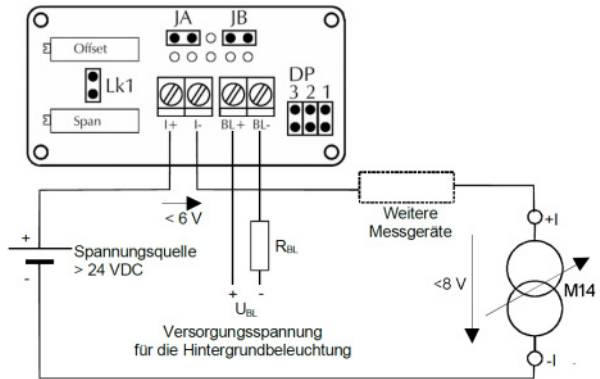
JA JB

Offset

Lk1

Span

DP
3 2 1

I+ I- BL+ BL-

< 6 V

+
Spannungsquelle
> 24 VDC
-

$R_{BL}$

+ -
$U_{BL}$

Versorgungsspannung
für die Hintergrundbeleuchtung

Weitere
Messgeräte

+I

<8 V

M14

-I